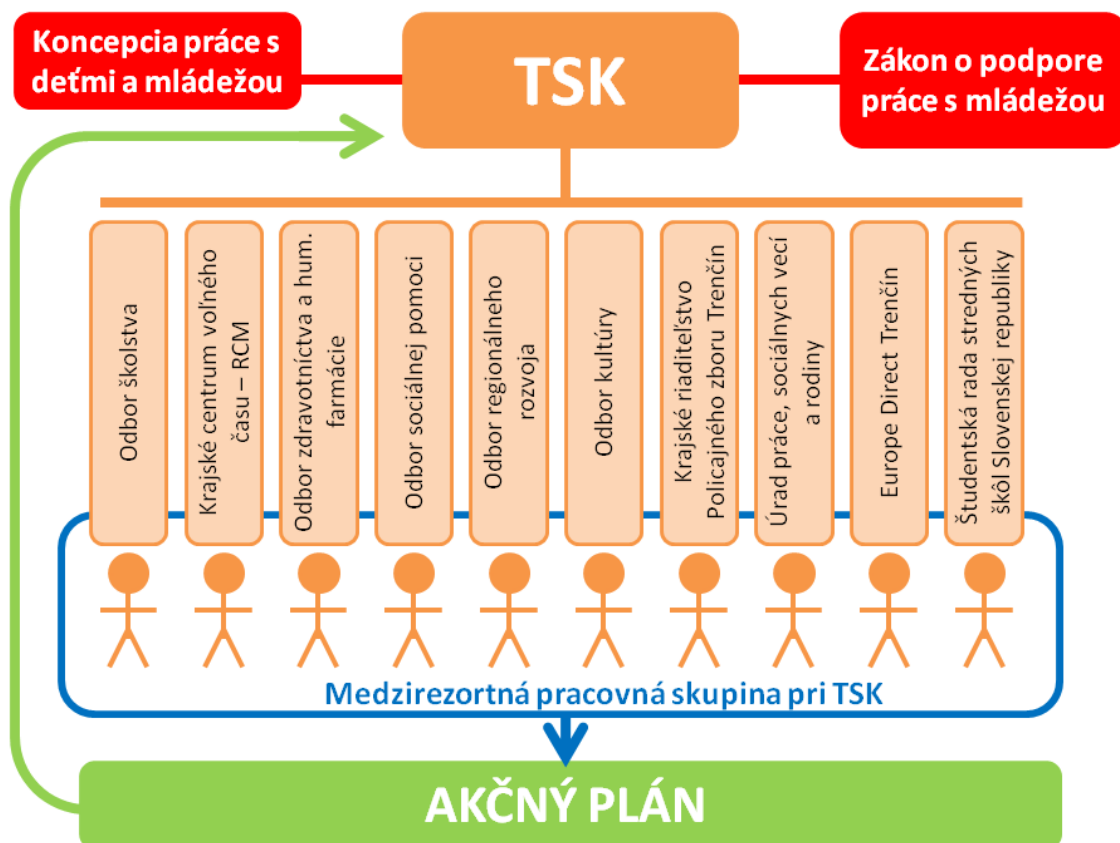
Koncepcia práce s deťmi a mládežou

TSK

Zákon o podpore práce s mládežou

Odbor školstva

Krajské centrum voľného času – RCM

Odbor zdravotníctva a hum. farmácie

Odbor sociálnej pomoci

Odbor regionálneho rozvoja

Odbor kultúry

Krajské riaditeľstvo Policajného zboru Trenčín

Úrad práce, sociálnych vecí a rodiny

Europe Direct Trenčín

Študentská rada stredných škôl Slovenskej republiky

Medzirezortná pracovná skupina pri TSK

AKČNÝ PLÁN